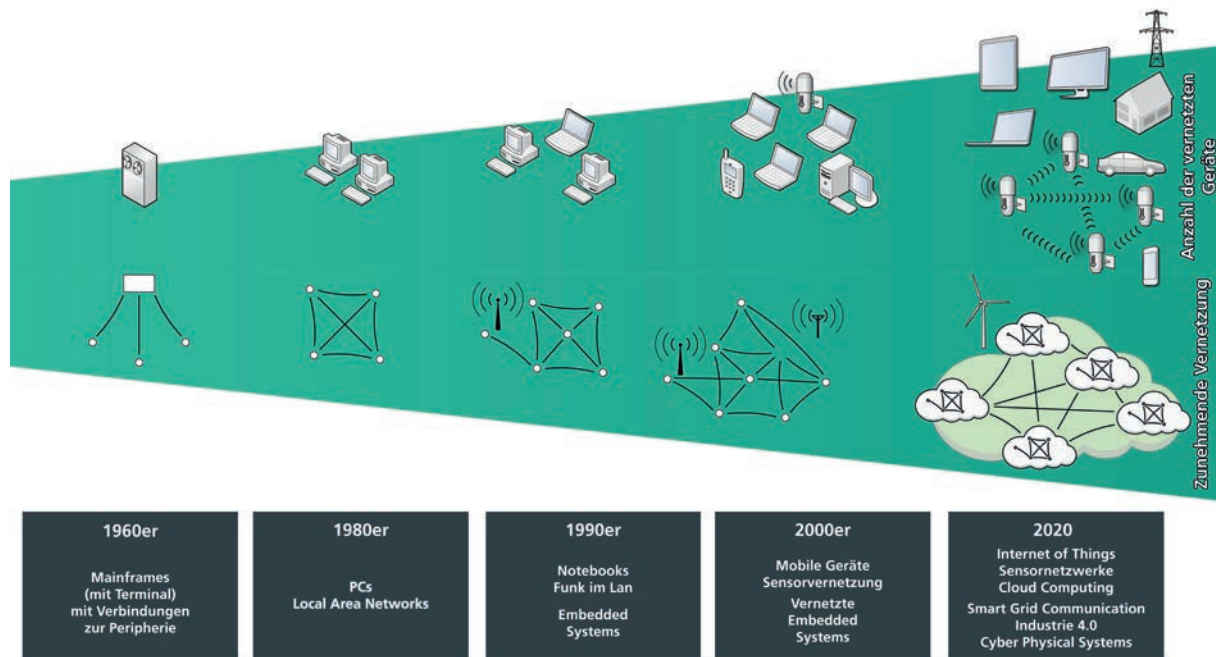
Anzahl der vernetzten Geräte

Zunehmende Vernetzung

1960er

Mainframes (mit Terminal) mit Verbindungen zur Peripherie

1980er

PCs
Local Area Networks

1990er

Notebooks
Funk im Lan

Embedded Systems

2000er

Mobile Geräte
Sensorvernetzung

Vernetzte Embedded Systems

2020

Internet of Things
Sensornetzwerke
Cloud Computing
Smart Grid Communication
Industrie 4.0
Cyber Physical Systems